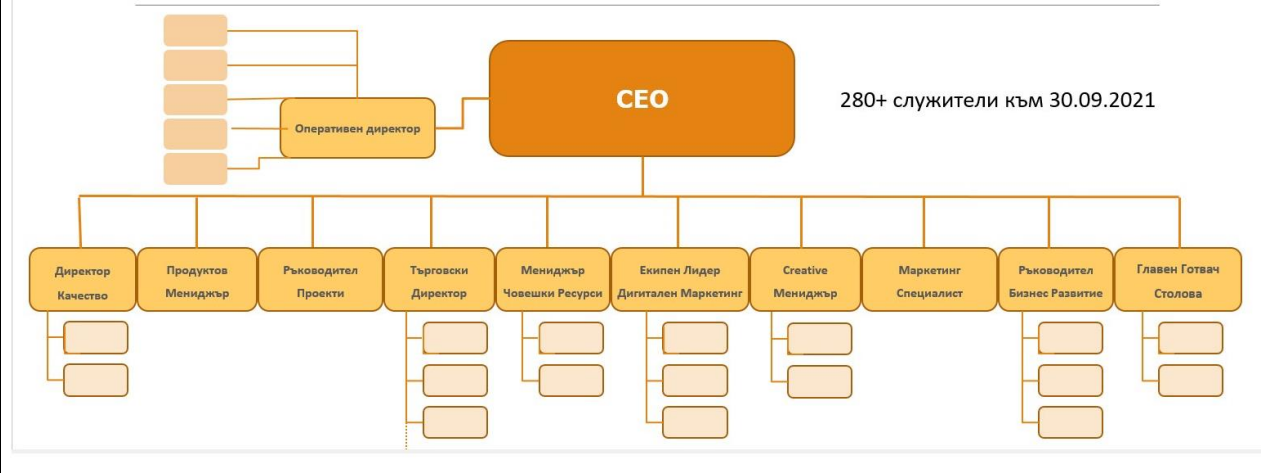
CEO

280+ служители към 30.09.2021

Оперативен директор

Директор Качество

Продуктов Мениджър

Ръководител Проекти

Търговски Директор

Мениджър Човешки Ресурси

Екипен Лидер Дигитален Маркетинг

Creative Мениджър

Маркетинг Специалист

Ръководител Бизнес Развитие

Главен Готвач Столова